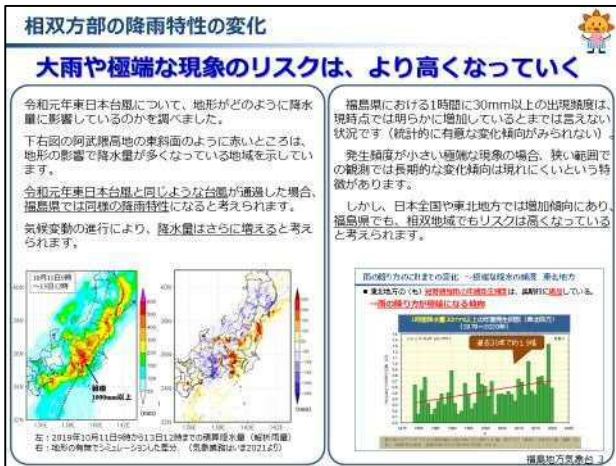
相双方部の降雨特性の変化

大雨や極端な現象のリスクは、より高くなっていく

令和元年東日本台風について、地形がどのように降水量に影響しているのかを調べました。

下右図の阿武隈高地の東斜面のように赤いところは、地形の影響で降水量が多くなっている地域を示しています。

令和元年東日本台風と同じような台風が通過した場合、福島県では同様の降雨特性になると考えられます。

気候変動の進行により、降水量はさらに増えると考えられます。

10月11日9時～13日12時

箱根 1000mm以上

左：2019年10月11日9時から13日12時までの積算降水量（解析雨量）
右：地形の有無でシミュレーションした差分（気象庁資料2021より）

福島県における1時間に30mm以上の出現頻度は、現時点では明らかに増加しているとまでは言えない状況です（統計的に有意な変化傾向がみられない）。

発生頻度が小さい極端な現象の場合、狭い範囲での観測では長期的な変化傾向は現れにくいという特徴があります。

しかし、日本全国や東北地方では増加傾向にあり、福島県でも、相双地域でもリスクは高くなっていると考えられます。

雨の降り方のこれまでの変化 －短時間強雨の頻度 東北地方

■ 東北地方の（も）短時間強雨の年間発生回数は、長期的に増加している。
→雨の降り方が極端になる傾向

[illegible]

過去30年で約1.9倍

福島地方気象台 3